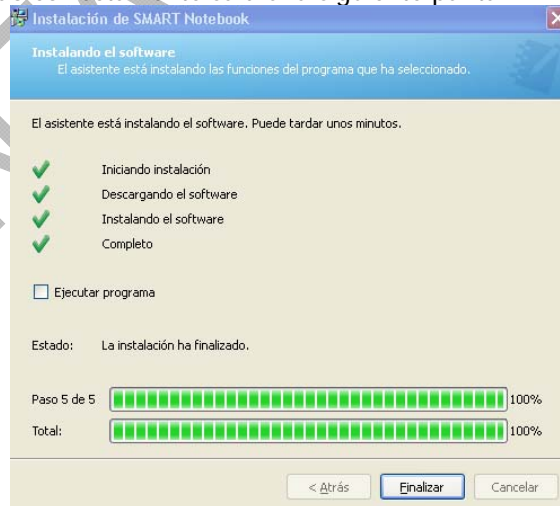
Instalación de SMART Notebook

Instalando el software
El asistente está instalando las funciones del programa que ha seleccionado.

El asistente está instalando el software. Puede tardar unos minutos.

Iniciando instalación
Descargando el software
Instalando el software
Completo

Ejecutar programa

Estado: La instalación ha finalizado.

Paso 5 de 5 100%
Total: 100%

< Atrás Finalizar Cancelar